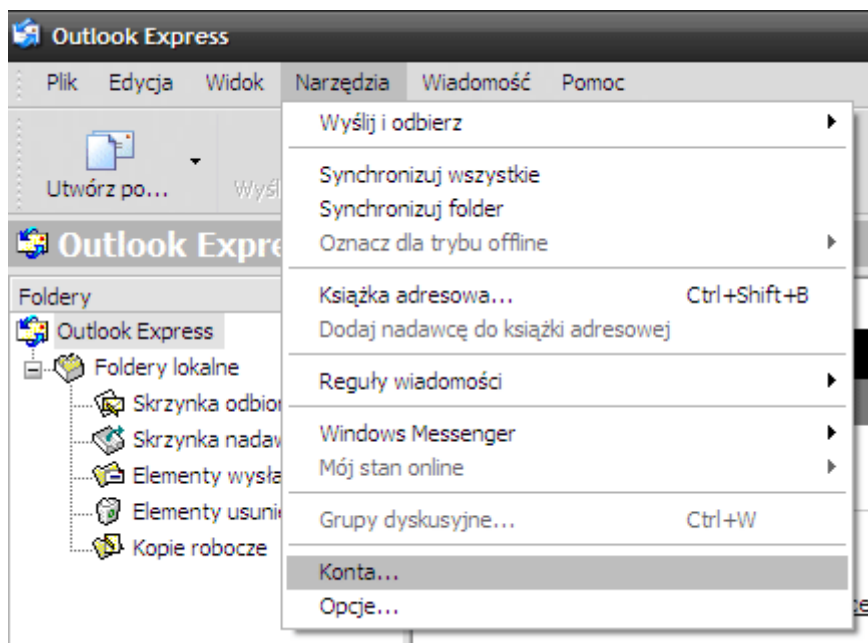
Outlook Express

Plik Edycja Widok Narzędzia Wiadomość Pomoc

Utwórz po...

Wyśl

Outlook Expre

Foldery

Outlook Express

Foldery lokalne

Skrzynka odbior

Skrzynka nadaw

Elementy wysła

Elementy usuni

Kopie robocze

Wyślij i odbierz

Synchronizuj wszystkie

Synchronizuj folder

Oznacz dla trybu offline

Książka adresowa... Ctrl+Shift+B

Dodaj nadawcę do książki adresowej

Reguły wiadomości

Windows Messenger

Mój stan online

Grupy dyskusyjne... Ctrl+W

Konta...

Opcje...